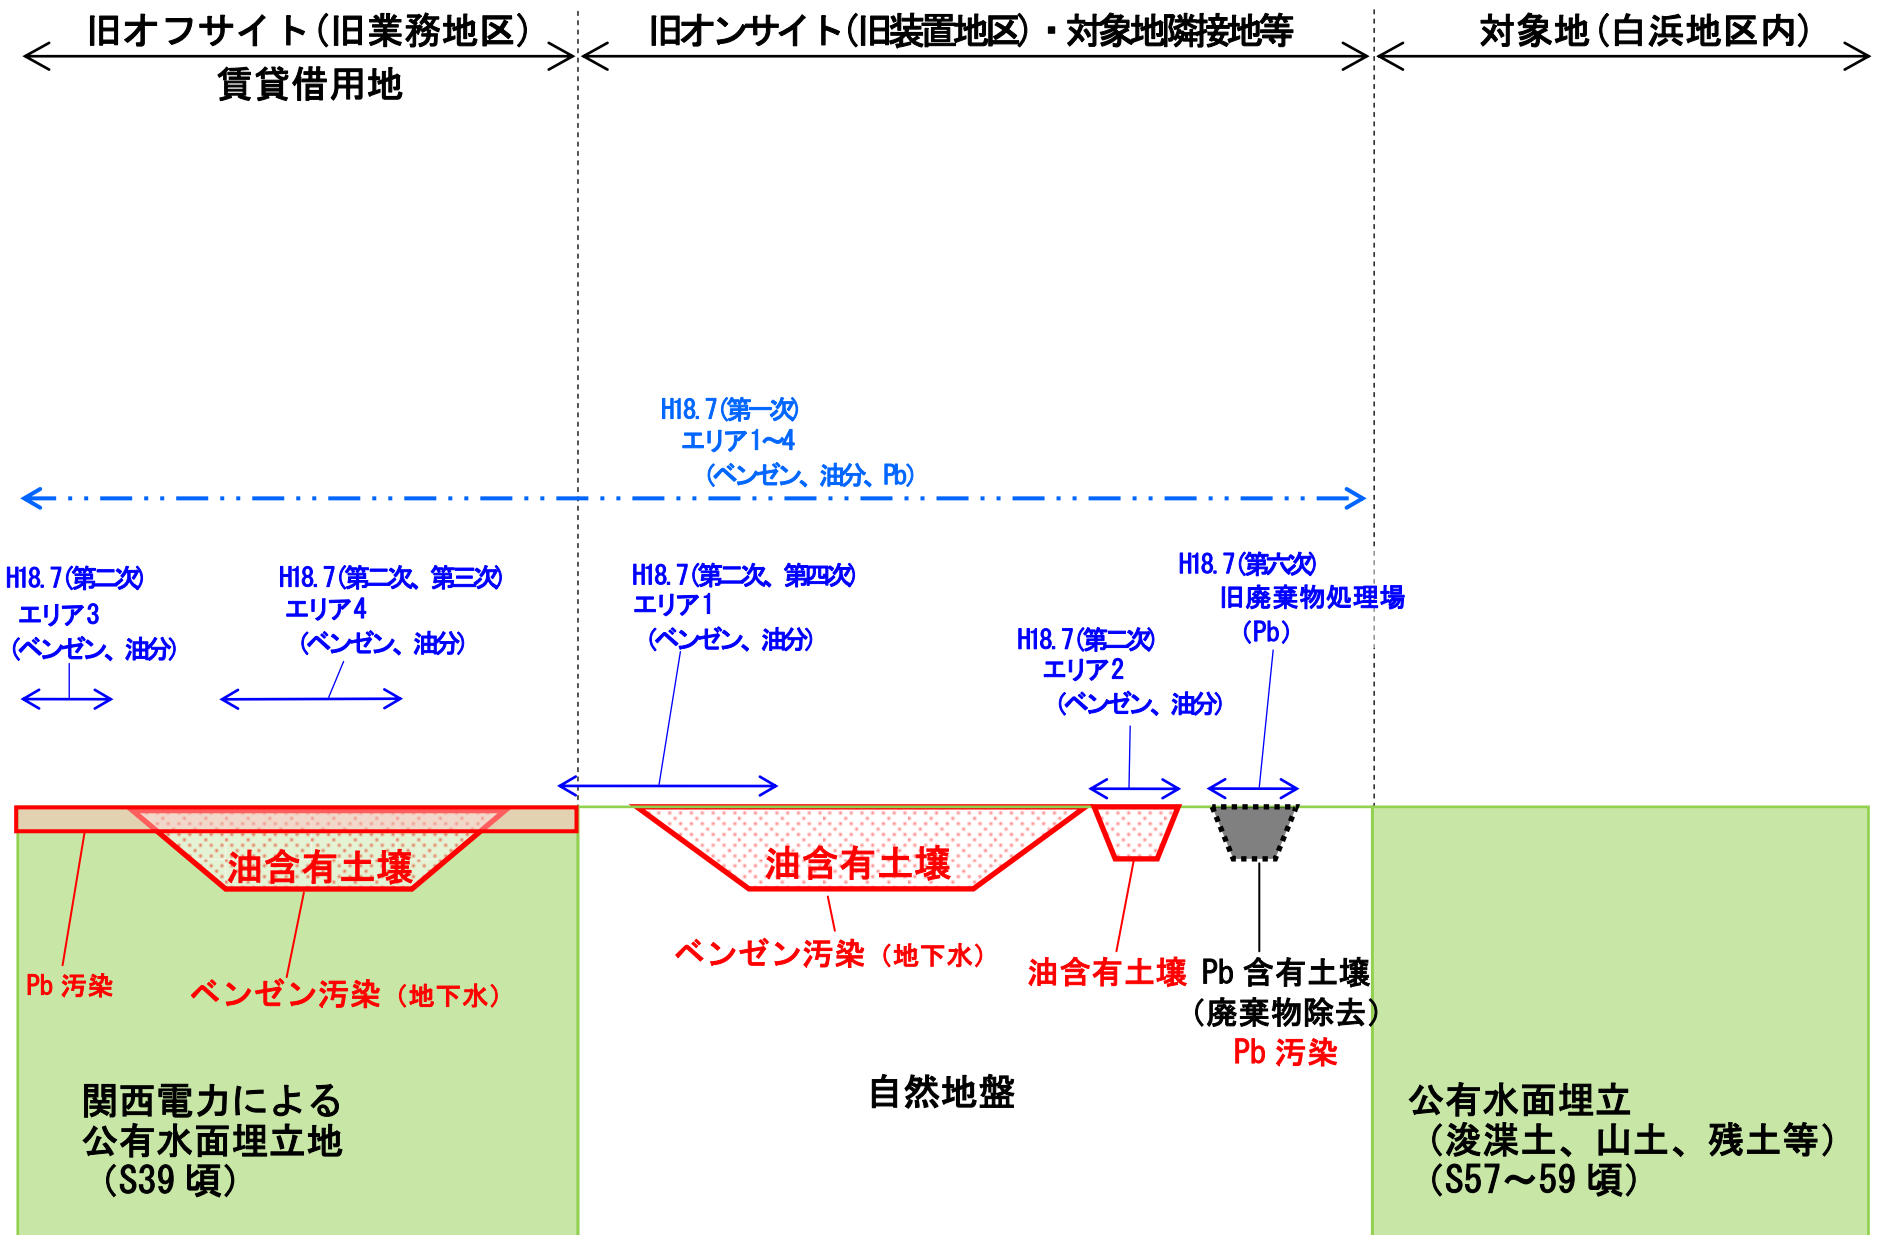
旧オフサイト(旧業務地区)
賃貸借用地

旧オンサイト(旧装置地区)・対象地隣接地等

対象地(白浜地区内)

H18.7(第一次)
エリア1~4
(ベンゼン、油分、Pb)

H18.7(第二次)
エリア3
(ベンゼン、油分)

H18.7(第二次、第三次)
エリア4
(ベンゼン、油分)

H18.7(第二次、第四次)
エリア1
(ベンゼン、油分)

H18.7(第二次)
エリア2
(ベンゼン、油分)

H18.7(第六次)
旧廃棄物処理場
(Pb)

油含有土壌

油含有土壌

Pb 汚染

ベンゼン汚染(地下水)

ベンゼン汚染(地下水)

油含有土壌

Pb 含有土壌
(廃棄物除去)
Pb 汚染

関西電力による
公有水面埋立地
(S39 頃)

自然地盤

公有水面埋立
(浚渫土、山土、残土等)
(S57~59 頃)